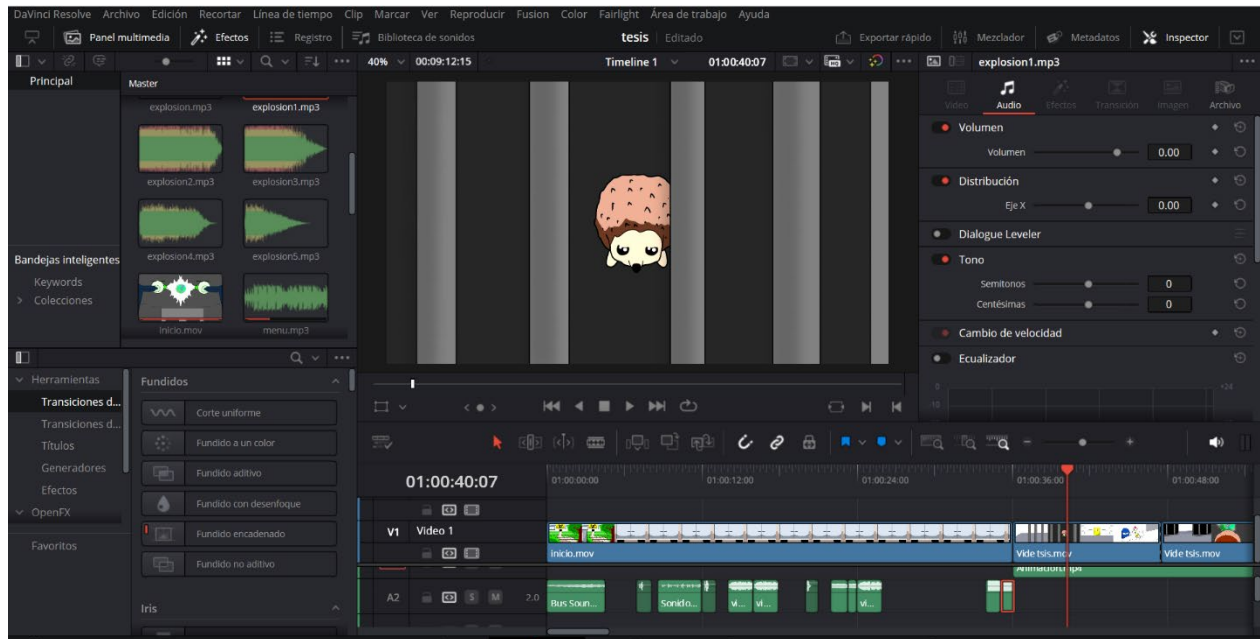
DaVinci Resolve Archivo Edición Recortar Línea de tiempo Clip Marcar Ver Reproducir Fusion Color Fairlight Área de trabajo Ayuda

Panel multimedia Efectos Registro Biblioteca de sonidos tesis Editado Exportar rápido Mezclador Metadatos Inspector

40% 00:09:12:15 Timeline 1 01:00:40:07 explosion1.mp3

Principal
Master
explosion.mp3 explosion1.mp3
explosion2.mp3 explosion3.mp3
explosion4.mp3 explosion5.mp3
inicio.mov menu.mp3

Bandejas inteligentes
Keywords
Colecciones

Video Audio Efectos Transición Imagen Archivo
Volumen
Volumen 0.00
Distribución
Eje X 0.00
Dialogue Leveler
Tono
Semitonos 0
Centésimas 0
Cambio de velocidad
Ecualizador

Herramientas
Transiciones d...
Transiciones d...
Títulos
Generadores
Efectos
OpenFX
Favoritos

Fundidos
Corte uniforme
Fundido a un color
Fundido aditivo
Fundido con desenfoque
Fundido encadenado
Fundido no aditivo
Iris

01:00:40:07
01:00:00:00 01:00:12:00 01:00:24:00 01:00:36:00 01:00:48:00
V1 Video 1
inicio.mov Vide tsis.mov Vide tsis.mov
Animation.mp4
A2 2.0
Bus Soun... Sonido... Vi... Vi... Vi...